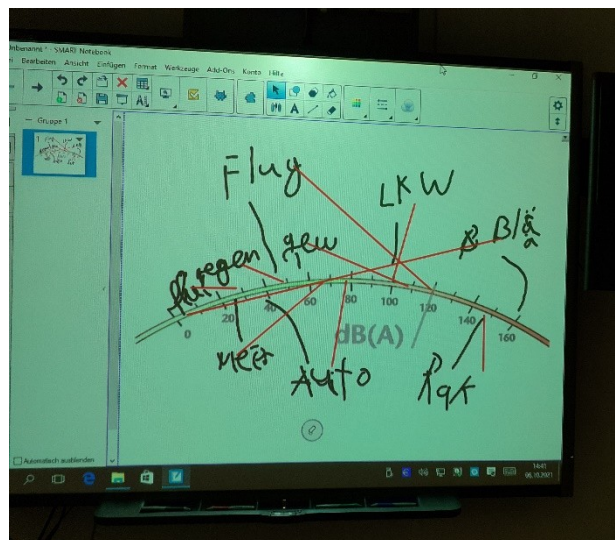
Unbenannt* - SMART Notebook
Datei Bearbeiten Ansicht Einfügen Format Werkzeuge Add-Ons Konto Hilfe
Gruppe 1
Flug
LKW
gew
B Blä
regen
flü
0
20
40
60
80
100
120
140
160
dB(A)
meer
Auto
Rak
Automatisch ausblenden
14:41
06.10.2021